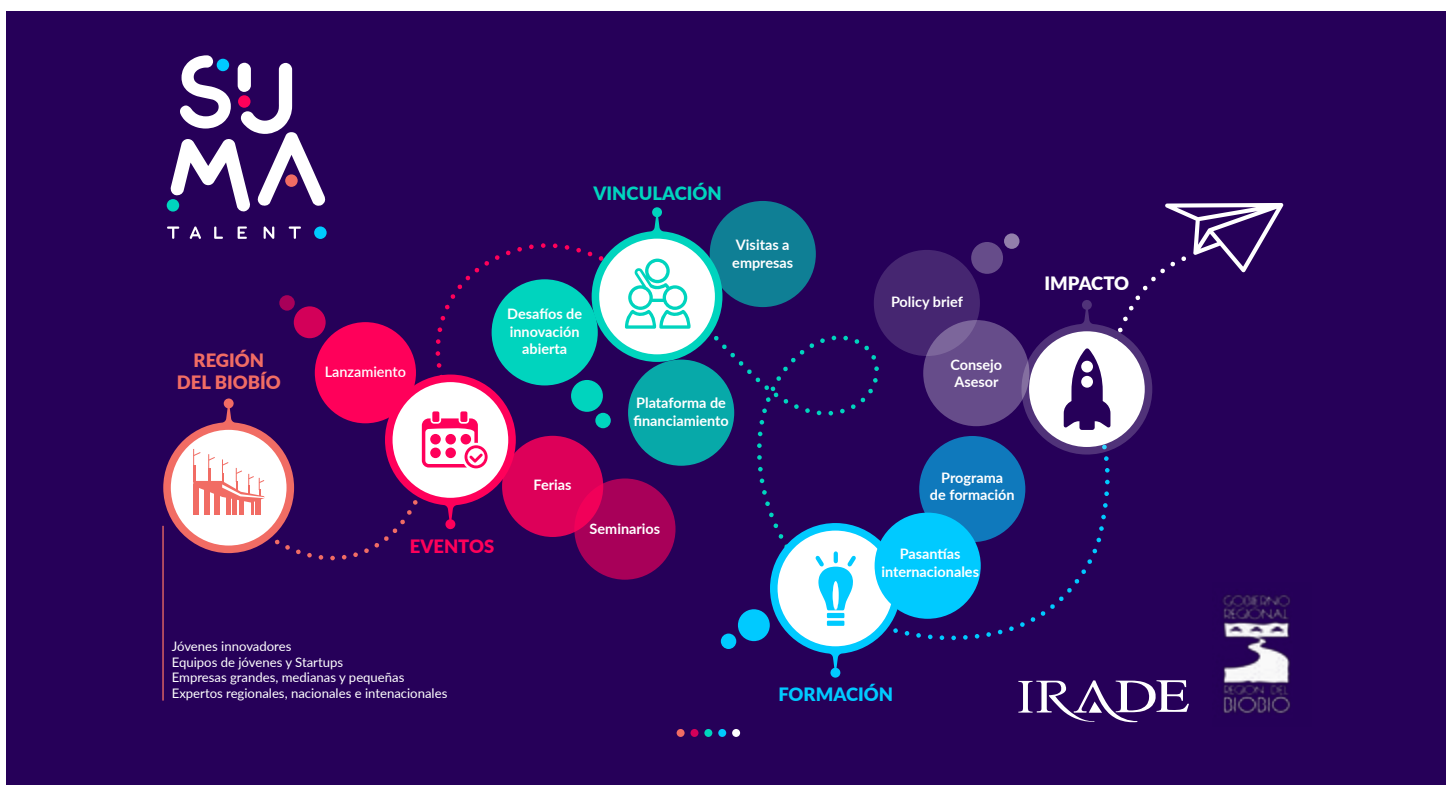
SUMA
TALENTO

VINCULACIÓN

Visitas a empresas

Desafíos de innovación abierta

Plataforma de financiamiento

REGIÓN DEL BIOBÍO

Lanzamiento

EVENTOS

Ferias

Seminarios

Policy brief

Consejo Asesor

IMPACTO

Programa de formación

Pasantías internacionales

FORMACIÓN

Jóvenes innovadores
Equipos de jóvenes y Startups
Empresas grandes, medianas y pequeñas
Expertos regionales, nacionales e intenacionales

IRADE

GOBIERNO REGIONAL
REGIÓN DEL BIOBIO